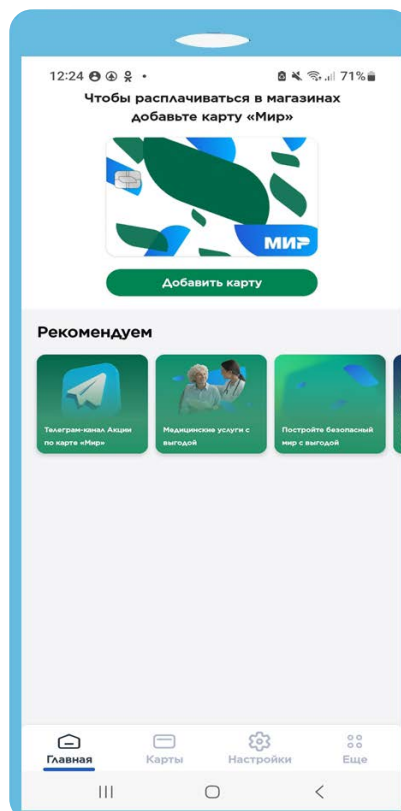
12:24 71%

Чтобы расплачиваться в магазинах добавьте карту «Мир»

МИР

Добавить карту

Рекомендуем

Телеграм-канал Акции по карте «Мир»

Медицинские услуги с выгодой

Постройте безопасный мир с выгодой

Главная
Карты
Настройки
Еще